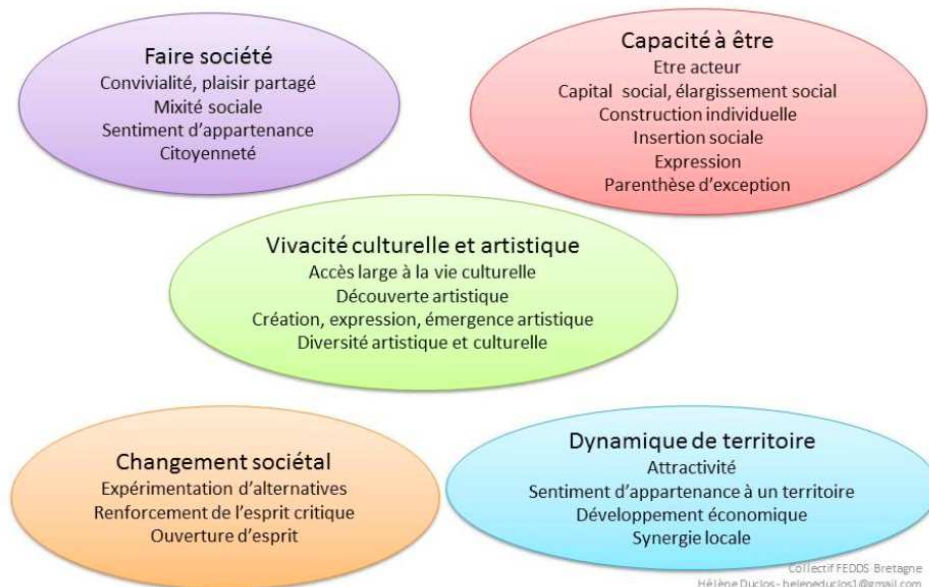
Faire société
Convivialité, plaisir partagé
Mixité sociale
Sentiment d'appartenance
Citoyenneté

Capacité à être
Etre acteur
Capital social, élargissement social
Construction individuelle
Insertion sociale
Expression
Parenthèse d'exception

Vivacité culturelle et artistique
Accès large à la vie culturelle
Découverte artistique
Création, expression, émergence artistique
Diversité artistique et culturelle

Changement sociétal
Expérimentation d'alternatives
Renforcement de l'esprit critique
Ouverture d'esprit

Dynamique de territoire
Attractivité
Sentiment d'appartenance à un territoire
Développement économique
Synergie locale

Collectif FEDDS Bretagne
Hélène Duclos - heleneduclos1@gmail.com